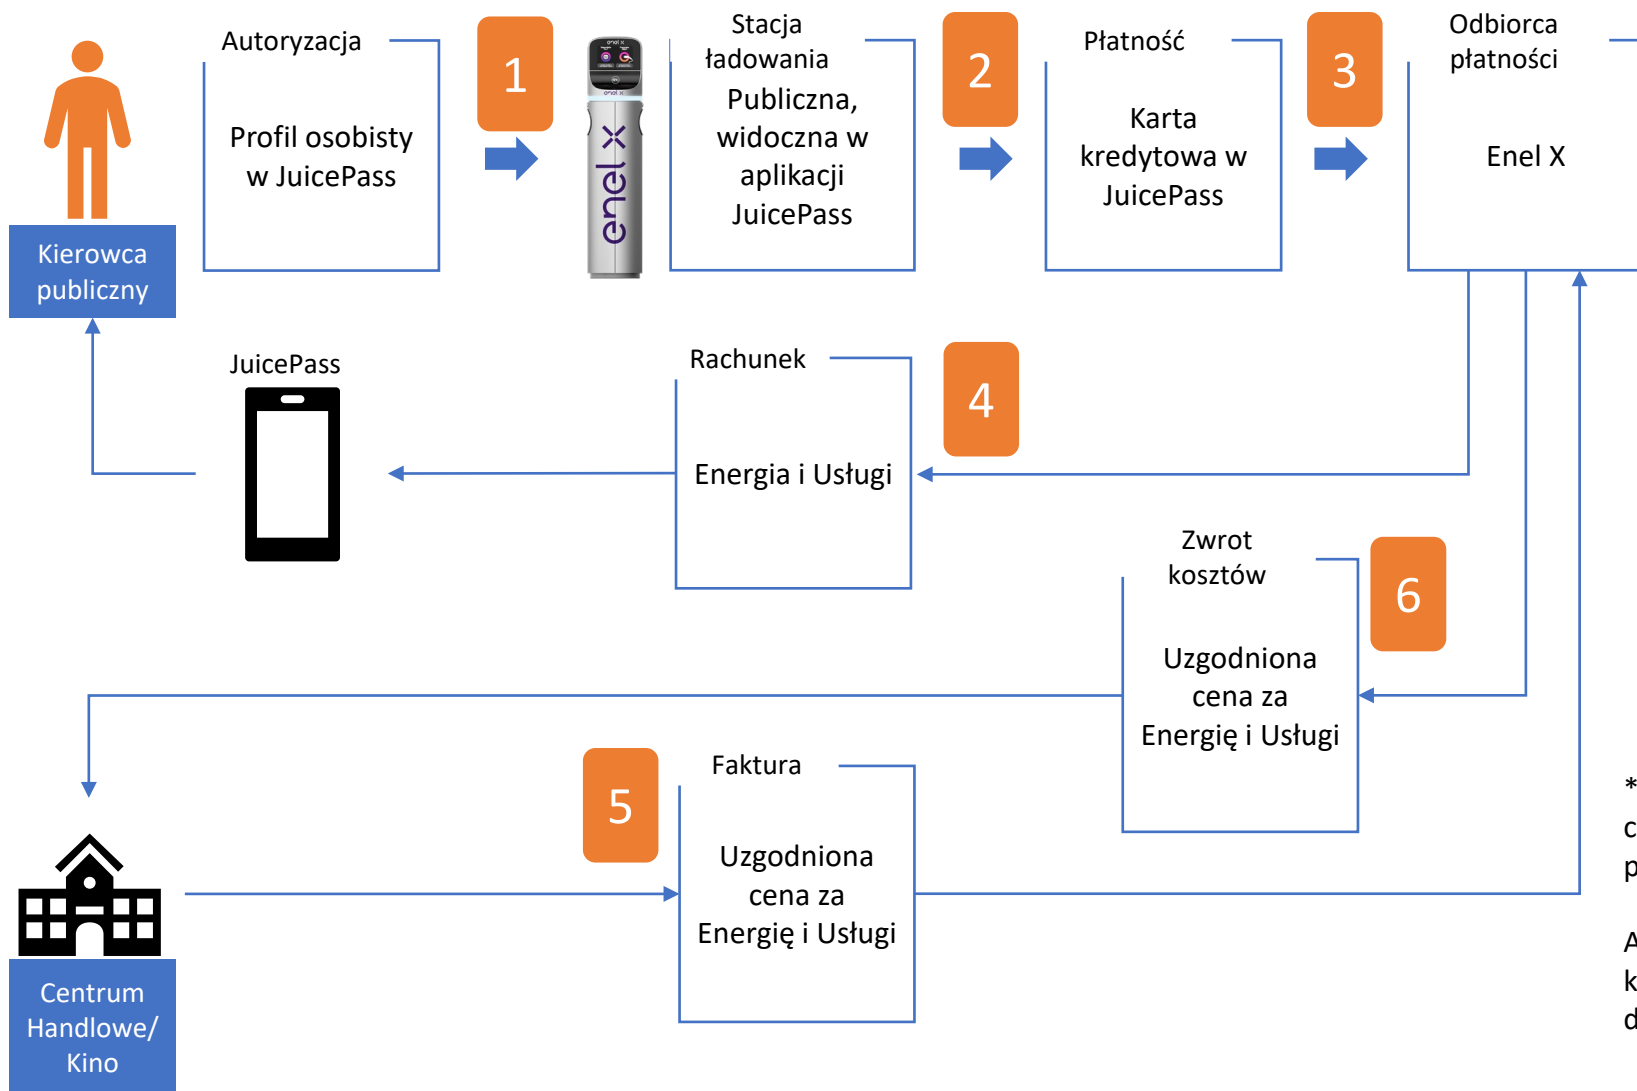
Kierowca publiczny

Autoryzacja

Profil osobisty w JuicePass

1

enel x

Stacja ładowania

Publiczna, widoczna w aplikacji JuicePass

2

Płatność

Karta kredytowa w JuicePass

3

Odbiorca płatności

Enel X

JuicePass

Rachunek

Energia i Usługi

4

Zwrot kosztów

Uzgodniona cena za Energię i Usługi

6

5

Faktura

Uzgodniona cena za Energię i Usługi

Centrum Handlowe/ Kino

*
c
p

A
k
d